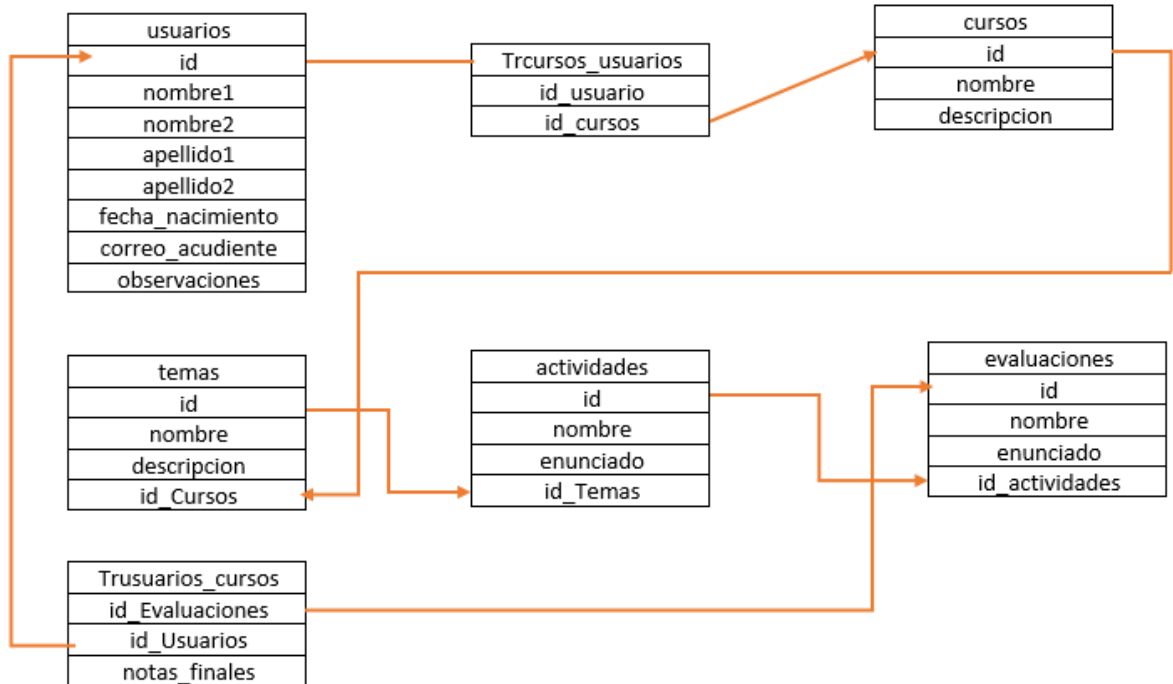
| usuarios |
|---|
| id |
| nombre1 |
| nombre2 |
| apellido1 |
| apellido2 |
| fecha_nacimiento |
| correo_acudiente |
| observaciones |

| Trcursos_usuarios |
|---|
| id_usuario |
| id_cursos |

| cursos |
|---|
| id |
| nombre |
| descripcion |

| temas |
|---|
| id |
| nombre |
| descripcion |
| id_Cursos |

| actividades |
|---|
| id |
| nombre |
| enunciado |
| id_Temas |

| evaluaciones |
|---|
| id |
| nombre |
| enunciado |
| id_actividades |

| Trusuarios_cursos |
|---|
| id_Evaluaciones |
| id_Usuarios |
| notas_finales |